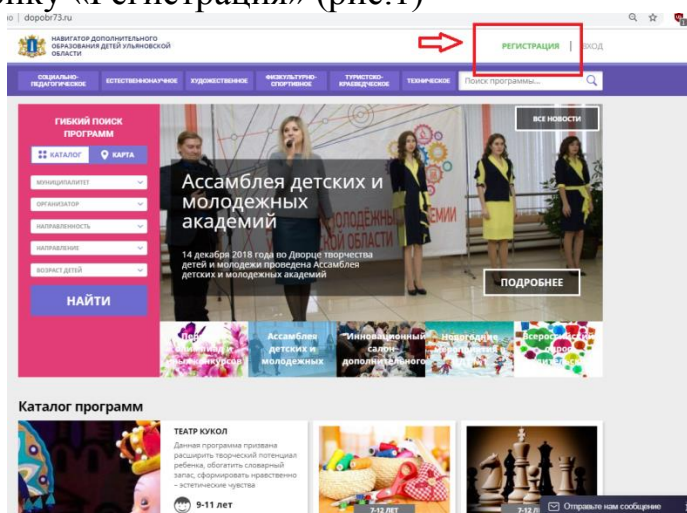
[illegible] «Регистрация» (рис.1)

dopobr73.ru

НАВИГАТОР ДОПОЛНИТЕЛЬНОГО ОБРАЗОВАНИЯ ДЕТЕЙ УЛЬЯНОВСКОЙ ОБЛАСТИ

РЕГИСТРАЦИЯ | ВХОД

СОЦИАЛЬНО-ПЕДАГОГИЧЕСКОЕ ЕСТЕСТВЕННОНАУЧНОЕ ХУДОЖЕСТВЕННОЕ ФИЗКУЛЬТУРНО-СПОРТИВНОЕ ТУРИСТСКО-КРАЕВЕДЧЕСКОЕ ТЕХНИЧЕСКОЕ Поиск программы...

ГИБКИЙ ПОИСК ПРОГРАММ

КАТАЛОГ КАРТА

МУНИЦИПАЛИТЕТ
ОРГАНИЗАТОР
НАПРАВЛЕННОСТЬ
НАПРАВЛЕНИЕ
ВОЗРАСТ ДЕТЕЙ

НАЙТИ

ВСЕ НОВОСТИ

Ассамблея детских и молодежных академий

14 декабря 2018 года во Дворце творчества детей и молодежи проведена Ассамблея детских и молодежных академий

ПОДРОБНЕЕ

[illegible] Ассамблея детских и молодежных Инновационный салон дополнительного Новогодние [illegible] Всероссий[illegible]

Каталог программ

ТЕАТР КУКОЛ
Данная программа призвана расширить творческий потенциал ребенка, обогатить словарный запас, сформировать нравственно – эстетические чувства

9-11 лет

7-12 ЛЕТ

7-12 ЛЕТ

Отправьте нам сообщение